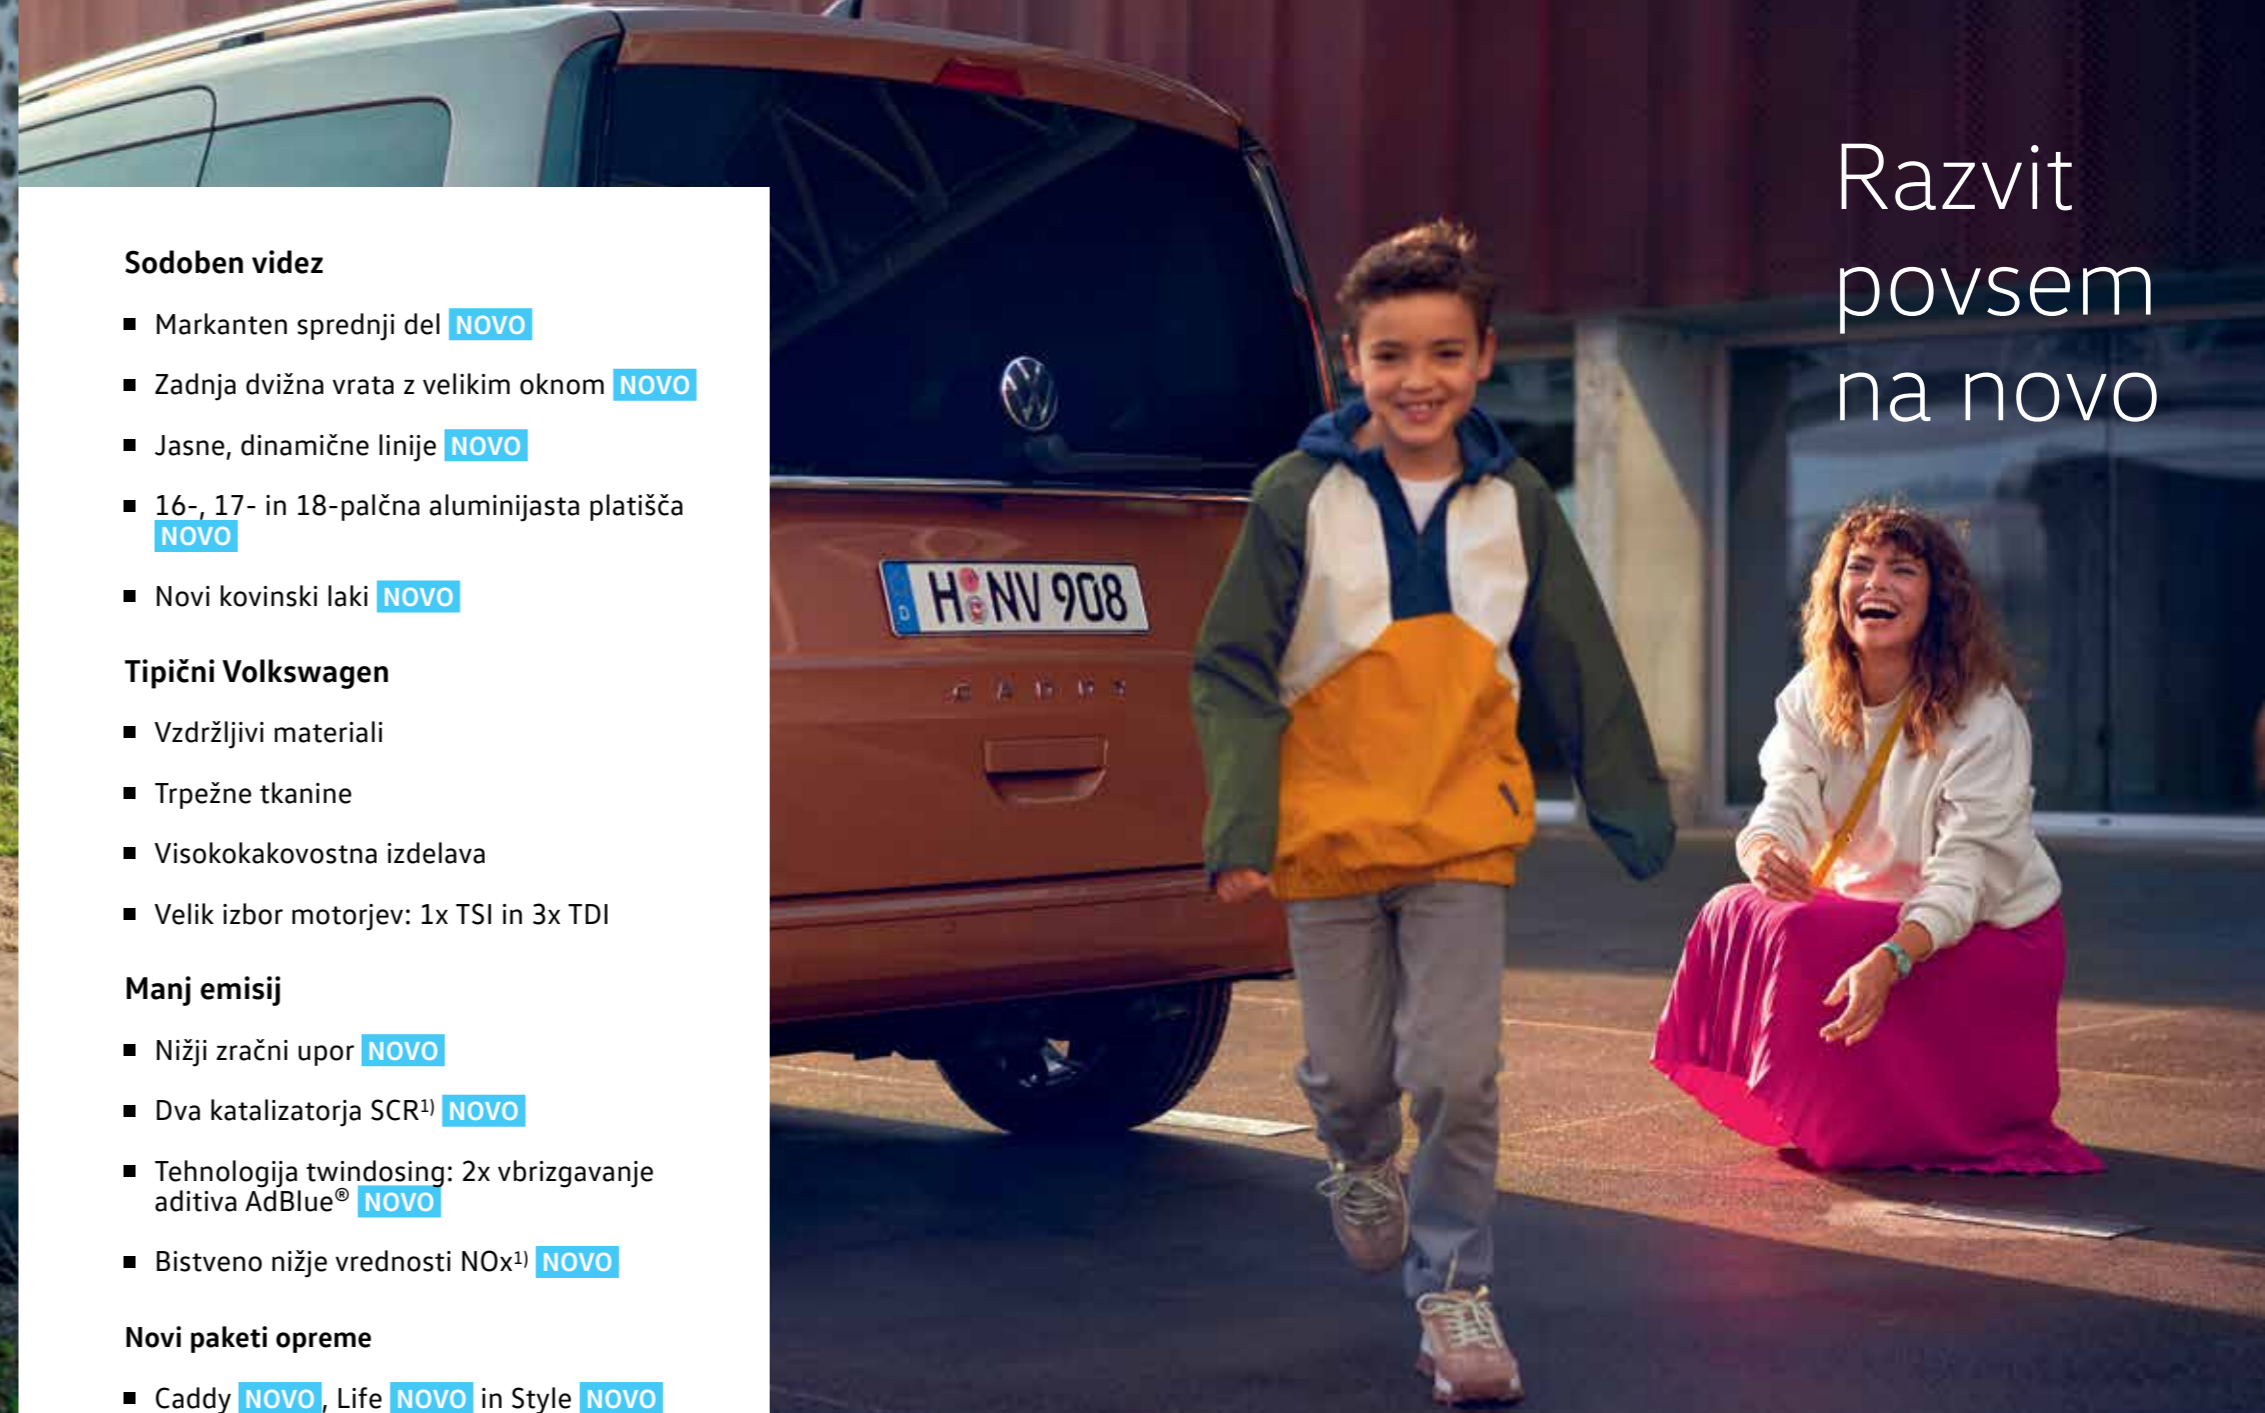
Sodoben videz

■ Markanten sprednji del NOVO

■ Zadnja dvižna vrata z velikim oknom NOVO

■ Jasne, dinamične linije NOVO

■ 16-, 17- in 18-palčna aluminijasta platišča NOVO

■ Novi kovinski laki NOVO

Tipični Volkswagen

■ Vzdržljivi materiali

■ Trpežne tkanine

■ Visokokakovostna izdelava

■ Velik izbor motorjev: 1x TSI in 3x TDI

Manj emisij

■ Nižji zračni upor NOVO

■ Dva katalizatorja SCR$^{1)}$ NOVO

■ Tehnologija twindosing: 2x vbrizgavanje aditiva AdBlue® NOVO

■ Bistveno nižje vrednosti NOx$^{1)}$ NOVO

Novi paketi opreme

■ Caddy NOVO, Life NOVO in Style NOVO

Razvit povsem na novo

H NV 908